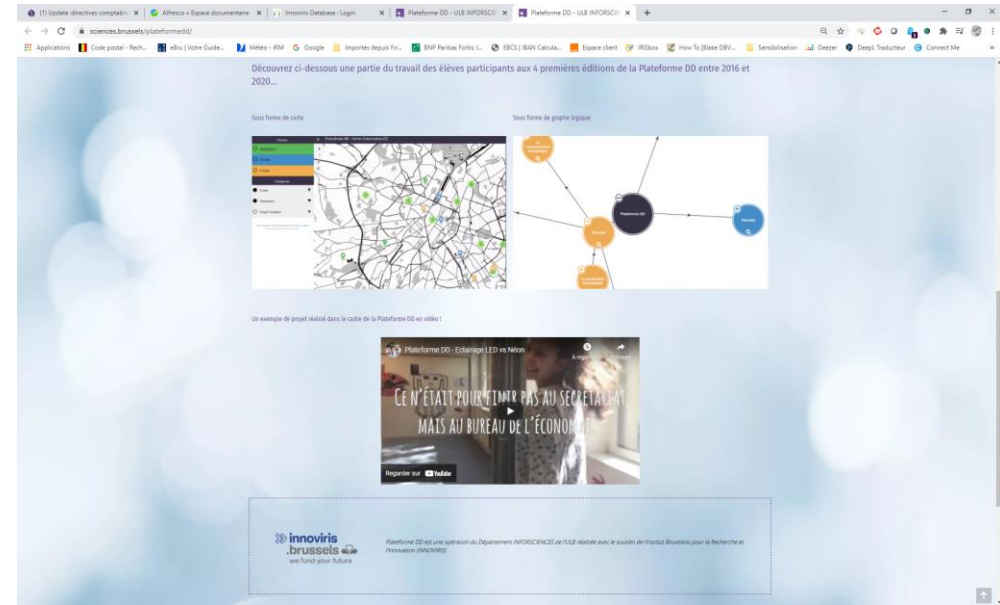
(1) Update directives comptabl... × | Alfresco » Espace documentaire × | Innoviris Database : Login × | Plateforme DD - ULB INFORSCI × | Plateforme DD - ULB INFORSCI × | +

sciences.brussels/plateformedd/

Applications | Code postal - Rech... | eBru | Votre Guide... | Météo - IRM | Google | Importés depuis Fir... | BNP Paribas Fortis: l... | EBCS | IBAN Calcula... | Espace client | IRISbox | How To [Blake DBV... | Sensibilisation | Deezer | DeepL Traducteur | Connect Me

Découvrez ci-dessous une partie du travail des élèves participants aux 4 premières éditions de la Plateforme DD entre 2016 et 2020...

Sous forme de carte

Sous forme de graphe logique

Plateforme DD

Un exemple de projet réalisé dans le cadre de la Plateforme DD en vidéo !

Plateforme DD - Eclairage LED vs Néon

À regarder plus tard | Partager

CE N'ÉTAIT POUR FINIR PAS AU SECRÉTARIAT MAIS AU BUREAU DE L'ÉCONOMAT.

Regarder sur YouTube

innoviris .brussels we fund your future

Plateforme DD est une opération du Département INFORSCIENCES de l'ULB réalisée avec le soutien de l'Institut Bruxellois pour la Recherche et l'Innovation (INNOVIRIS)